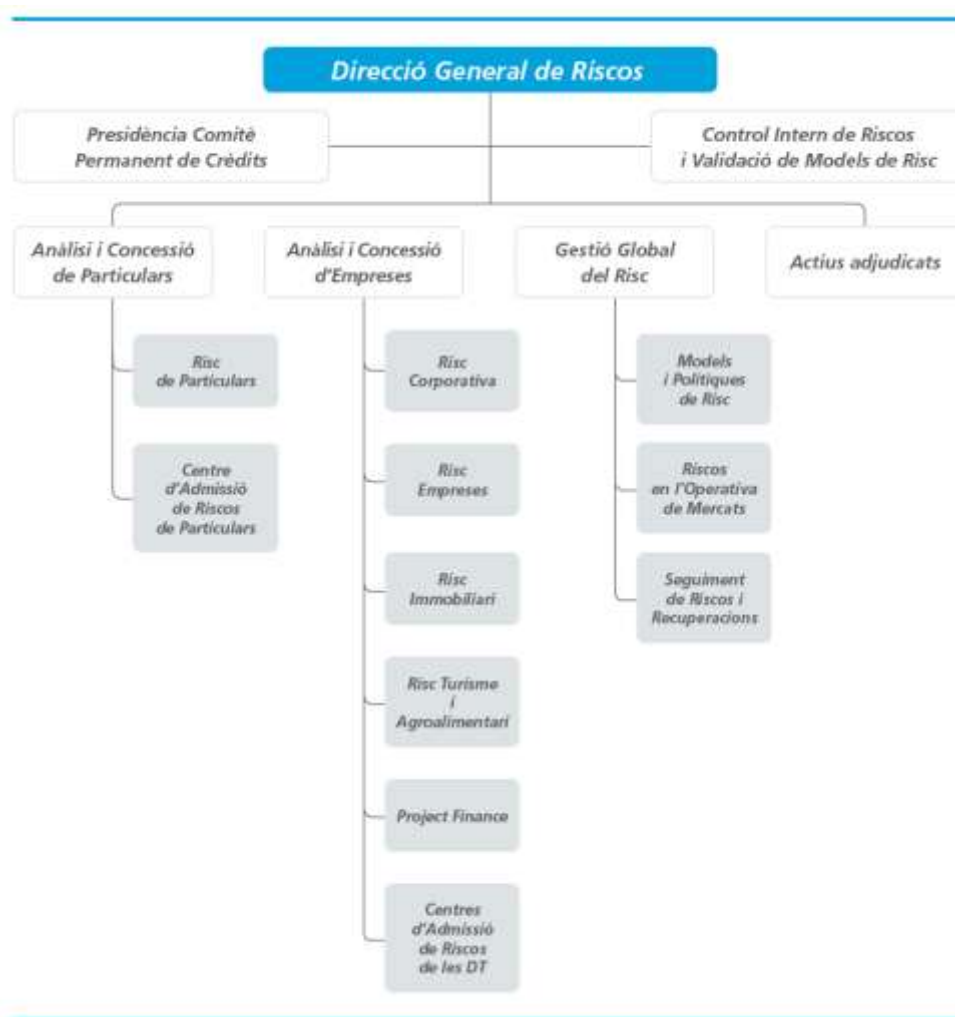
Direcció General de Riscos

Presidència Comitè Permanent de Crèdits

Control Intern de Riscos i Validació de Models de Risc

Anàlisi i Concessió de Particulars

Risc de Particulars

Centre d'Admissió de Riscos de Particulars

Anàlisi i Concessió d'Empreses

Risc Corporativa

Risc Empreses

Risc Immobiliari

Risc Turisme i Agroalimentari

Project Finance

Centres d'Admissió de Riscos de les DT

Gestió Global del Risc

Models i Polítiques de Risc

Riscos en l'Operativa de Mercats

Seguiment de Riscos i Recuperacions

Actius adjudicats